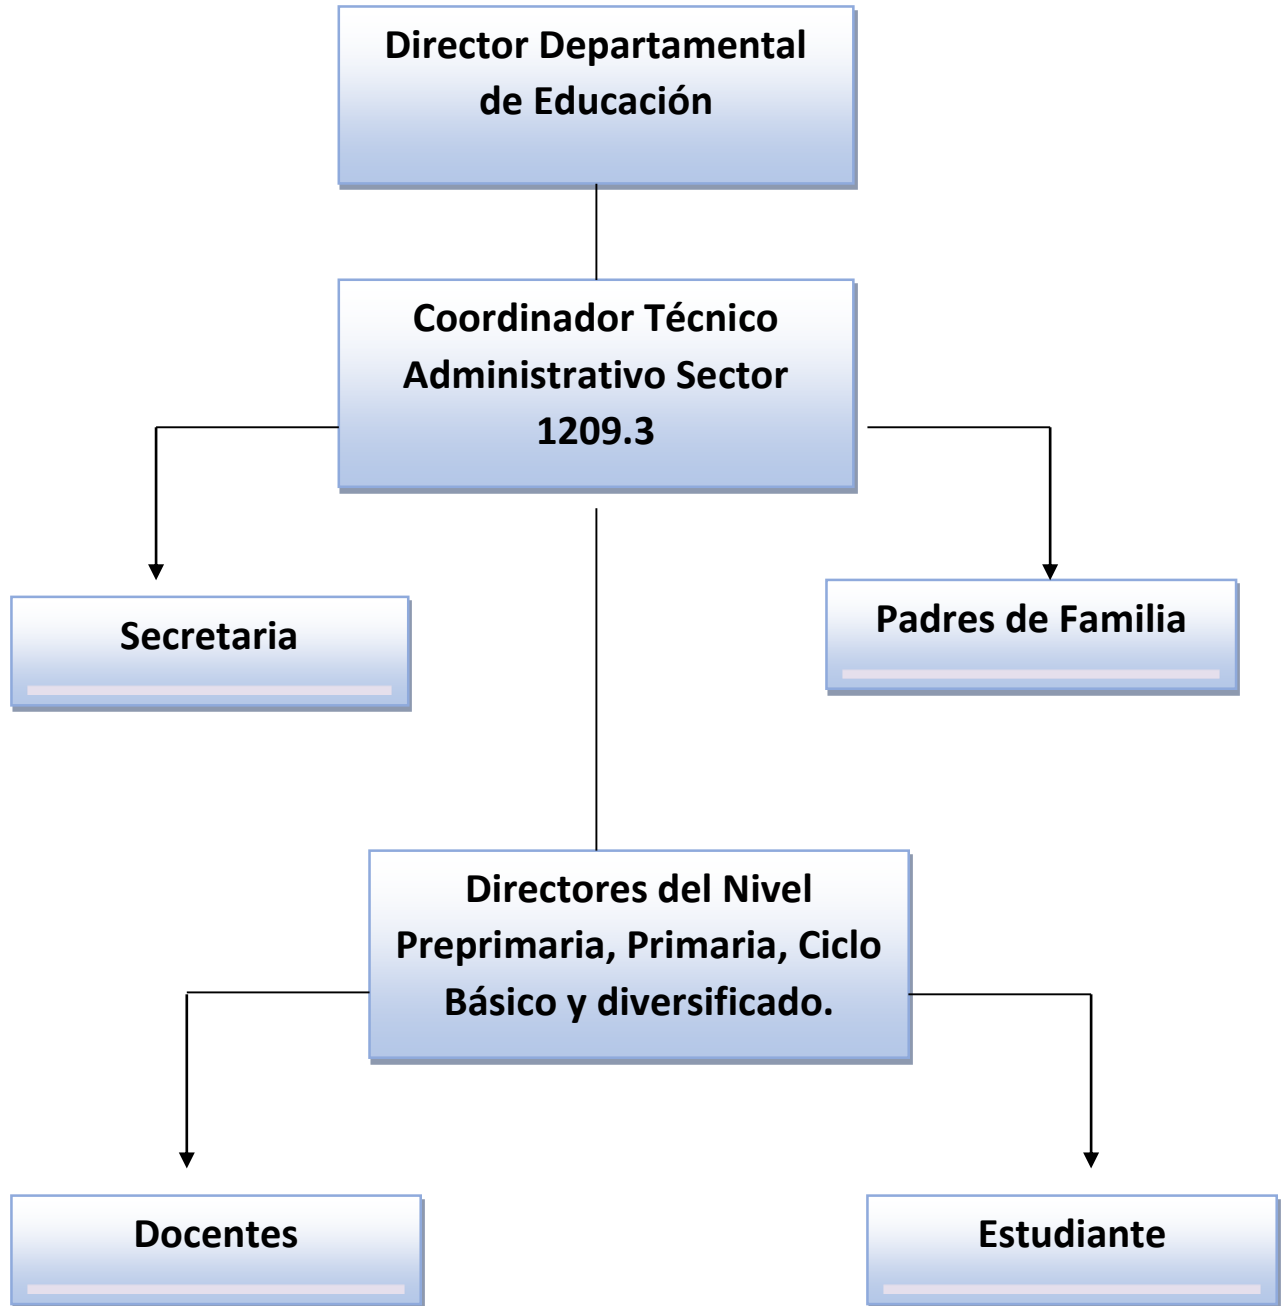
Director Departamental de Educación

Coordinador Técnico Administrativo Sector 1209.3

Secretaria

Padres de Familia

Directores del Nivel Preprimaria, Primaria, Ciclo Básico y diversificado.

Docentes

Estudiante